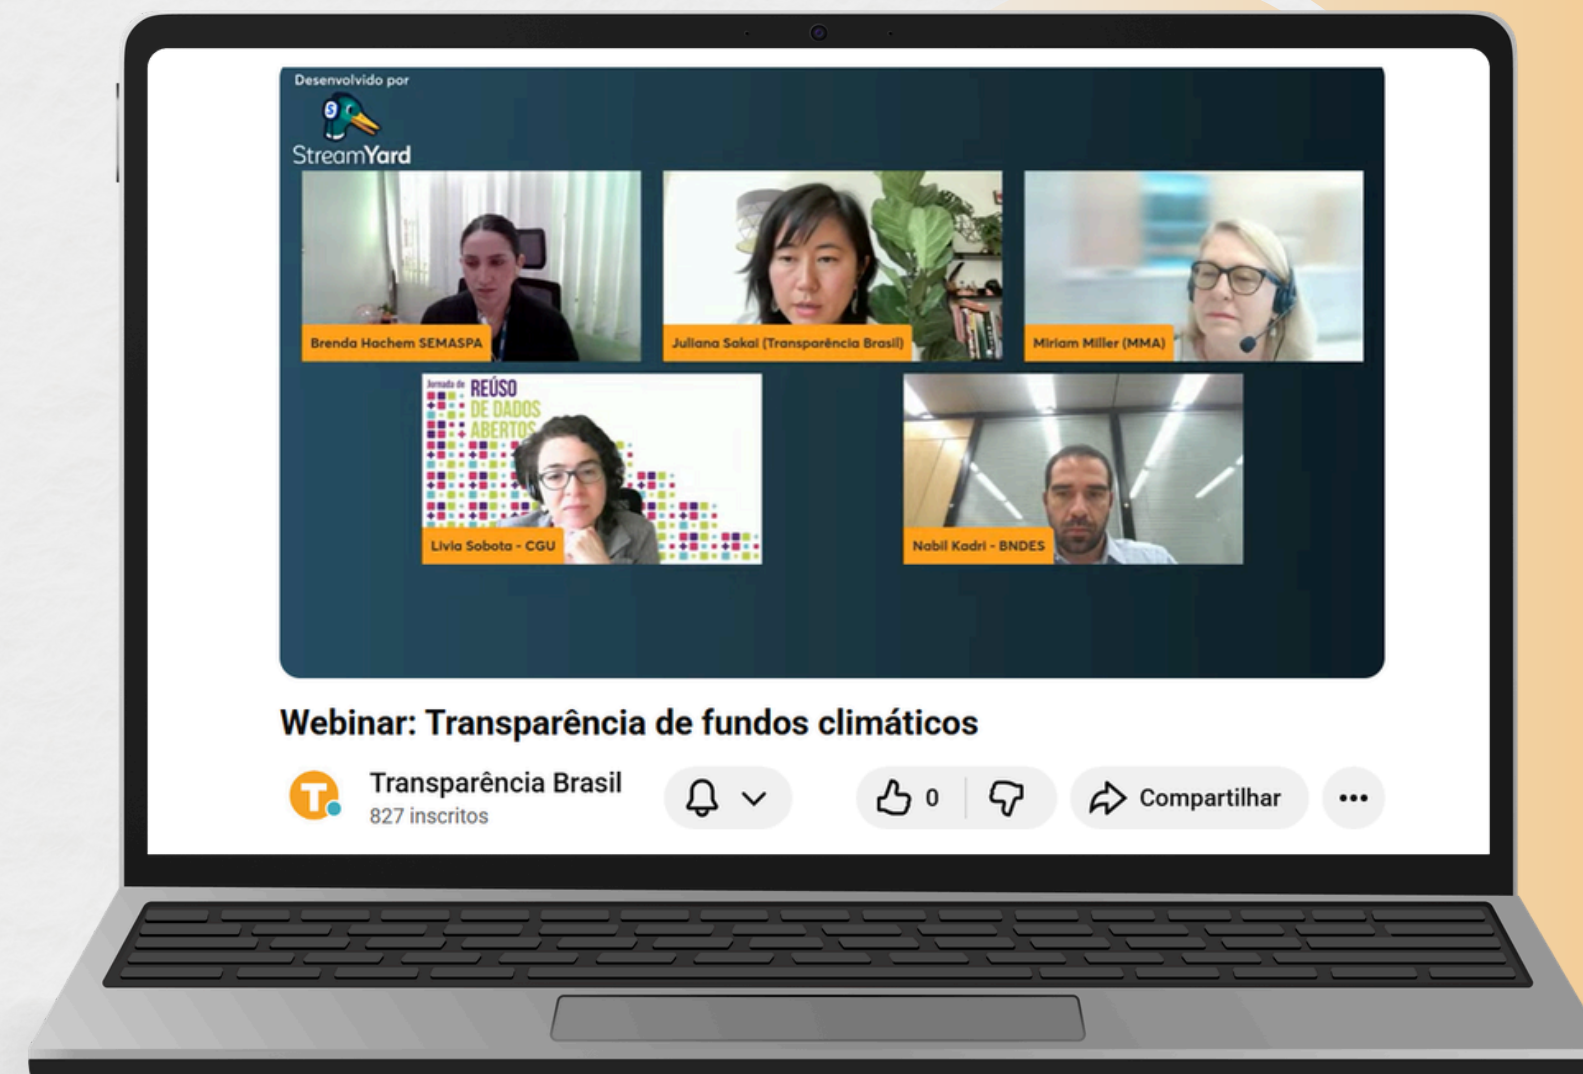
Desenvolvido por
StreamYard

Brenda Hachem SEMASPA

Juliana Sakai (Transparência Brasil)

Miriam Miller (MMA)

Jornada de REÚSO DE DADOS ABERTOS

Livia Sobota - CGU

Nabil Kadri - BNDES

Webinar: Transparência de fundos climáticos

T

Transparência Brasil
827 inscritos

0

Compartilhar

...